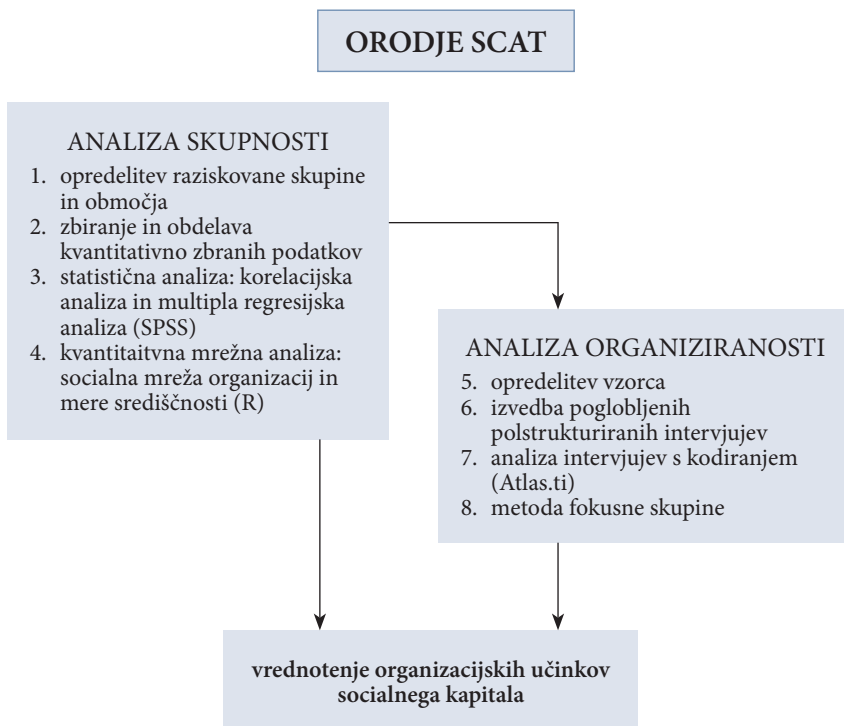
ORODJE SCAT

ANALIZA SKUPNOSTI
1. opredelitev raziskovane skupine in območja
2. zbiranje in obdelava kvantitativno zbranih podatkov
3. statistična analiza: korelacijska analiza in multipla regresijska analiza (SPSS)
4. kvantitaitvna mrežna analiza: socialna mreža organizacij in mere središčnosti (R)

ANALIZA ORGANIZIRANOSTI
5. opredelitev vzorca
6. izvedba poglobljenih polstrukturiranih intervjujev
7. analiza intervjujev s kodiranjem (Atlas.ti)
8. metoda fokusne skupine

vrednotenje organizacijskih učinkov socialnega kapitala